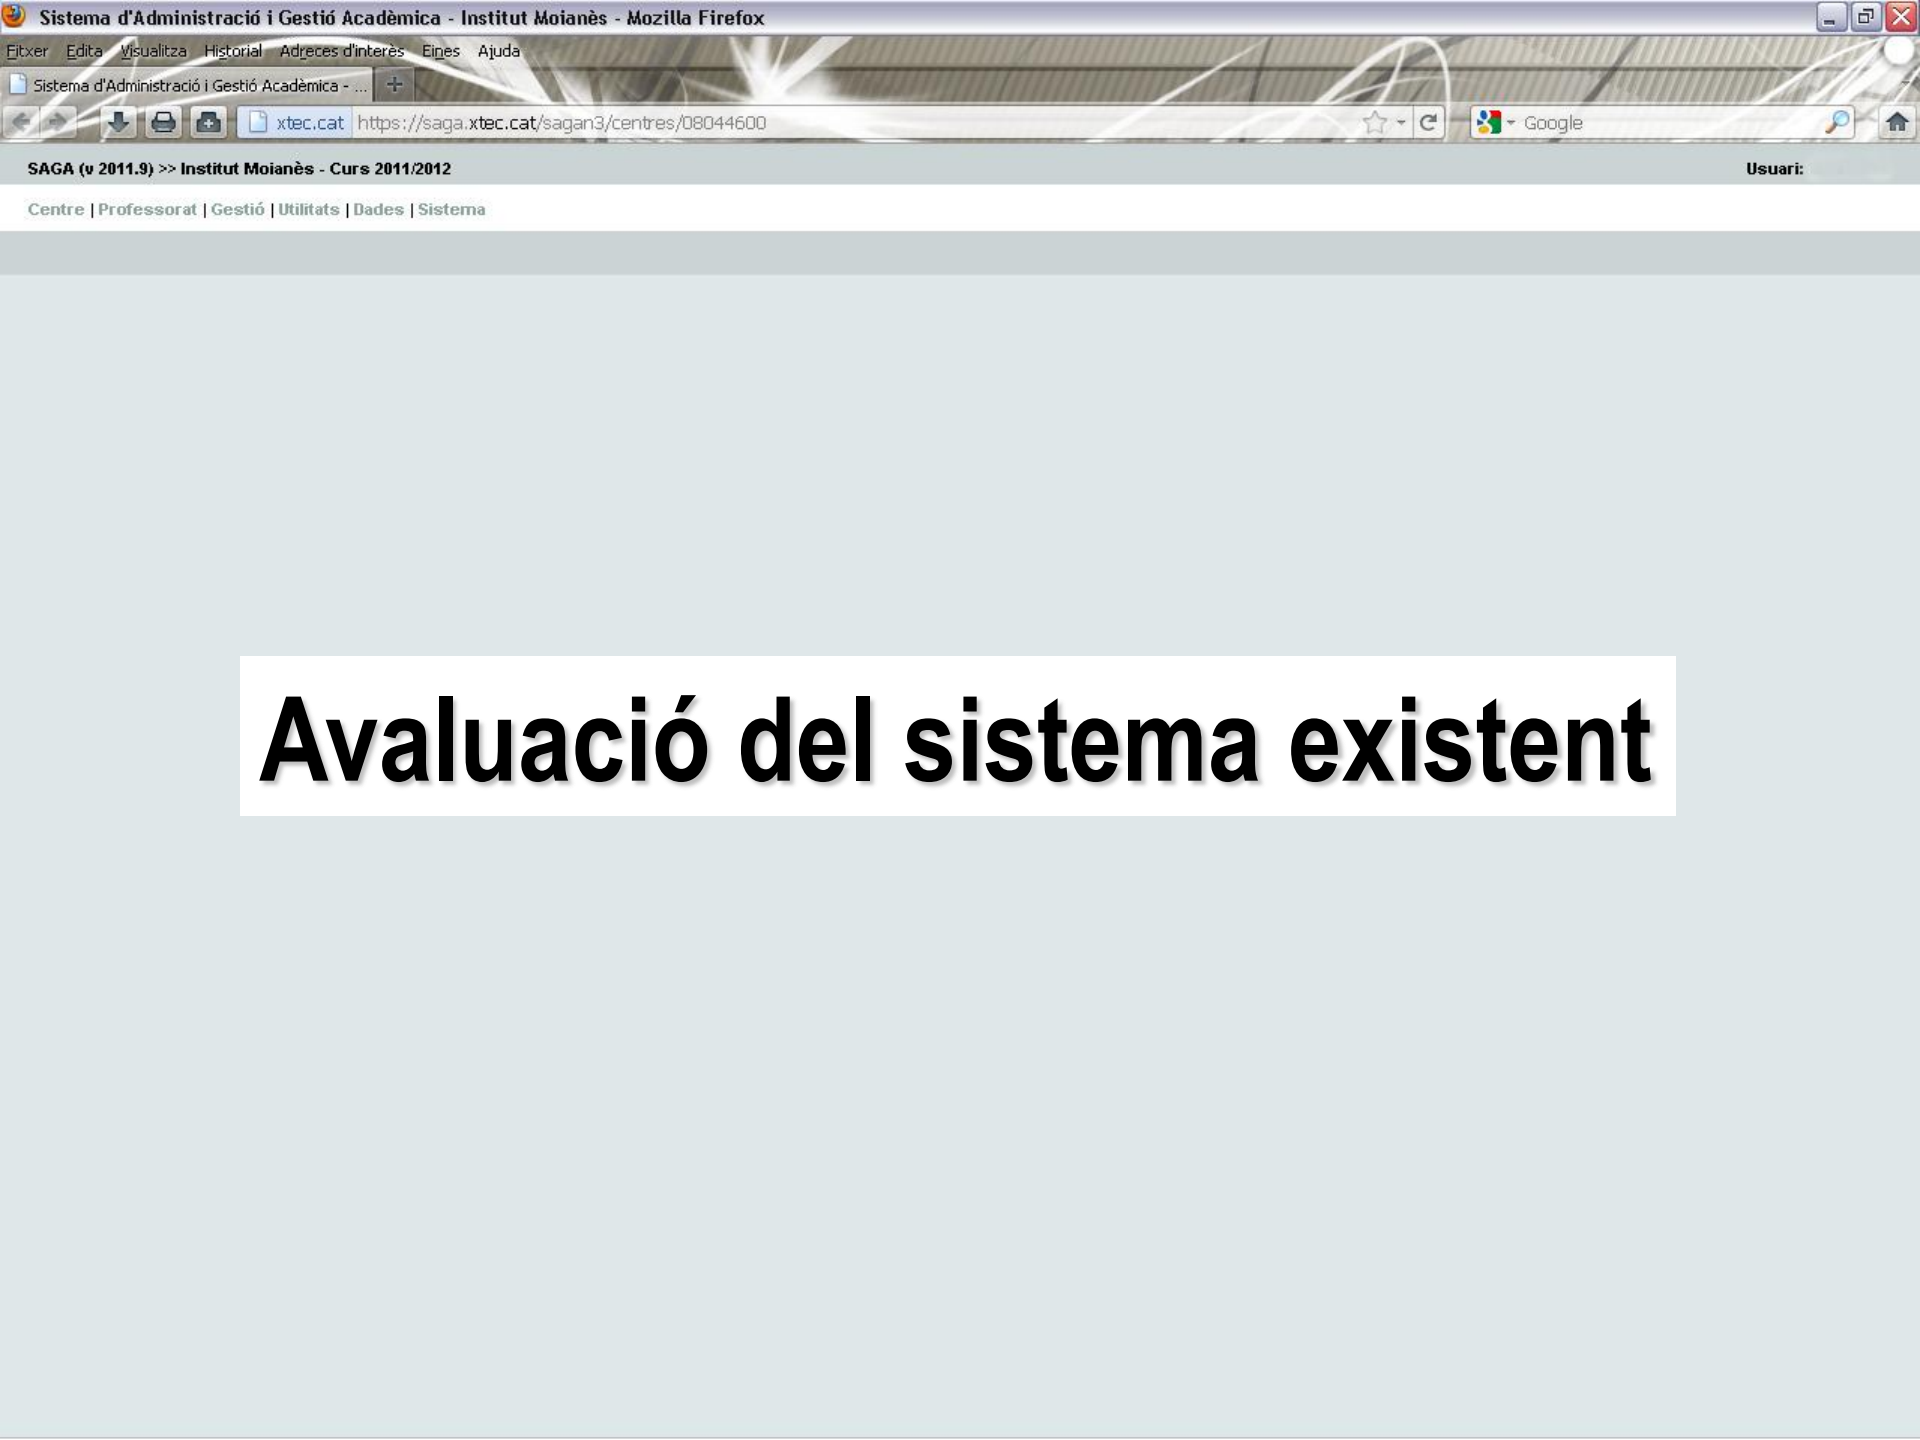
Sistema d'Administració i Gestió Acadèmica - Institut Moianès - Mozilla Firefox

Fitxer Edita Visualitza Historial Adreces d'interès Eines Ajuda

Sistema d'Administració i Gestió Acadèmica - ...

xtec.cat https://saga.xtec.cat/sagan3/centres/08044600

Google

SAGA (v 2011.9) >> Institut Moianès - Curs 2011/2012

Usuari: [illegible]

Centre | Professorat | Gestió | Utilitats | Dades | Sistema

Avaluació del sistema existent